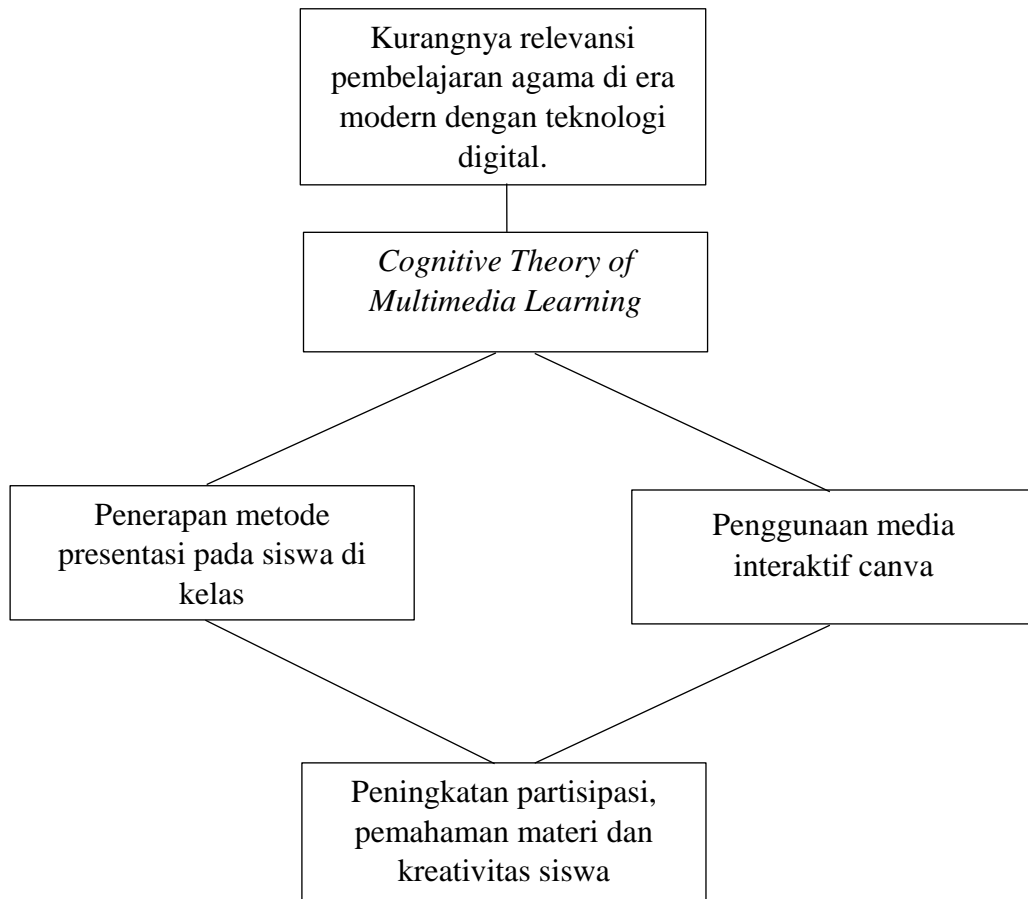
Kurangnya relevansi pembelajaran agama di era modern dengan teknologi digital.

Cognitive Theory of Multimedia Learning

Penerapan metode presentasi pada siswa di kelas

Penggunaan media interaktif canva

Peningkatan partisipasi, pemahaman materi dan kreativitas siswa